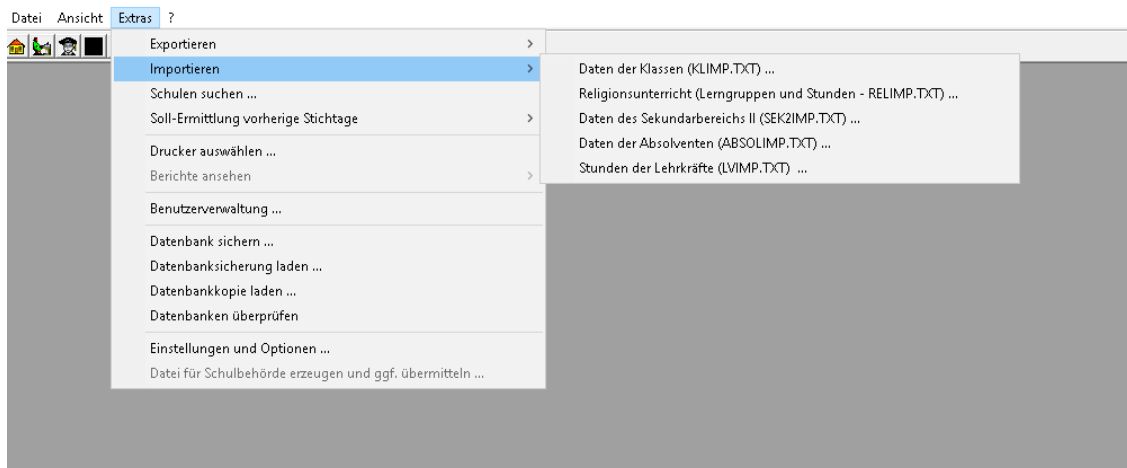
Datei Ansicht Extras ?

Exportieren >
Importieren >
Schulen suchen ...
Soll-Ermittlung vorherige Stichtage >

Drucker auswählen ...
Berichte ansehen >

Benutzerverwaltung ...

Datenbank sichern ...
Datenbanksicherung laden ...
Datenbankkopie laden ...
Datenbanken überprüfen

Einstellungen und Optionen ...
Datei für Schulbehörde erzeugen und ggf. übermitteln ...

Daten der Klassen (KLIMP.TXT) ...
Religionsunterricht (Lerngruppen und Stunden - RELIMP.TXT) ...
Daten des Sekundarbereichs II (SEK2IMP.TXT) ...
Daten der Absolventen (ABSOLIMP.TXT) ...
Stunden der Lehrkräfte (LVIMP.TXT) ...